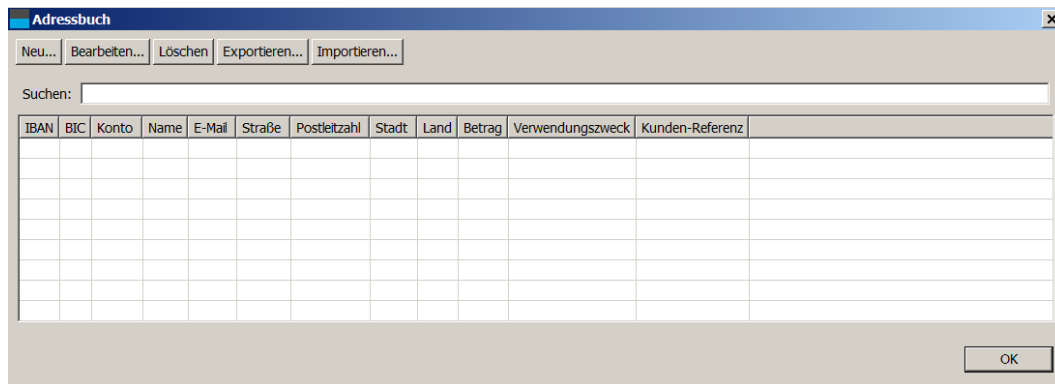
Adressbuch

Neu... Bearbeiten... Löschen Exportieren... Importieren...

Suchen:

| IBAN | BIC | Konto | Name | E-Mail | Straße | Postleitzahl | Stadt | Land | Betrag | Verwendungszweck | Kunden-Referenz |
|---|---|---|---|---|---|---|---|---|---|---|---|

OK